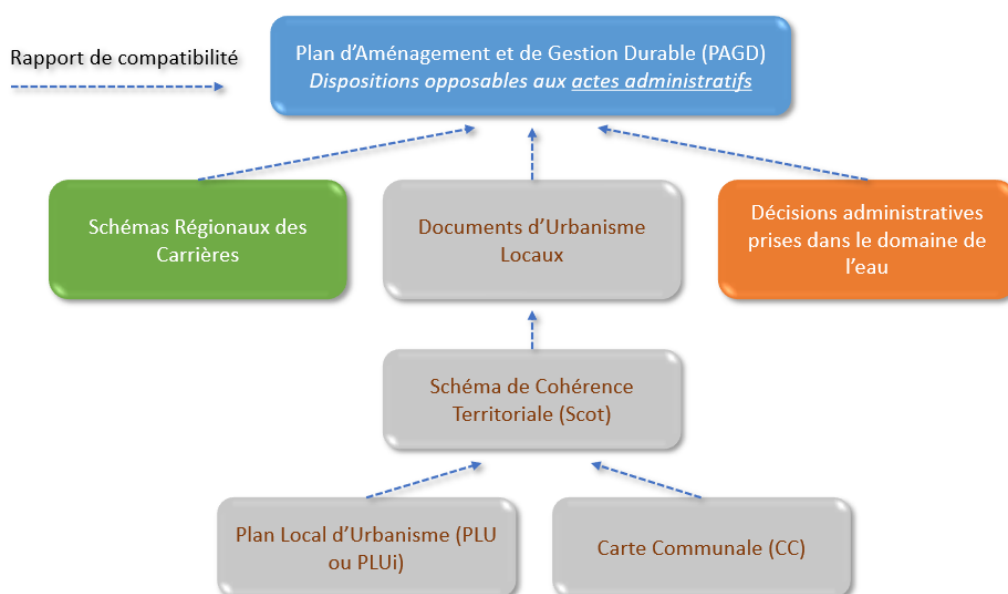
Rapport de compatibilité

Plan d'Aménagement et de Gestion Durable (PAGD)
*Dispositions opposables aux actes administratifs*

Schémas Régionaux des Carrières

Documents d'Urbanisme Locaux

Décisions administratives prises dans le domaine de l'eau

Schéma de Cohérence Territoriale (Scot)

Plan Local d'Urbanisme (PLU ou PLUi)

Carte Communale (CC)